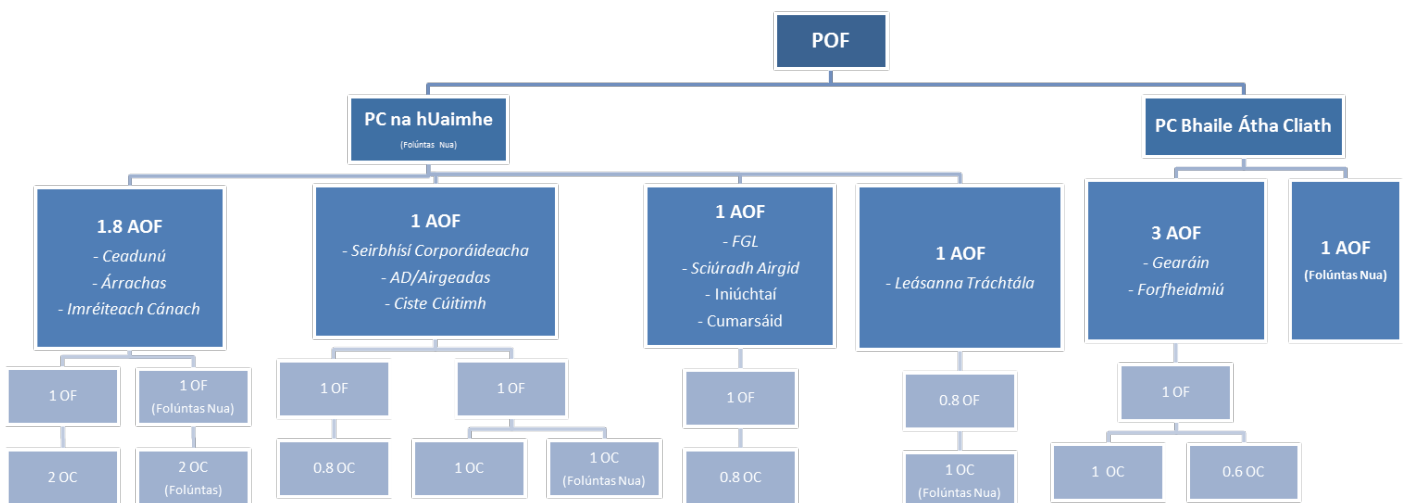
POF

PC na hUaimhe
(Folúntas Nua)

PC Bhaile Átha Cliath

1.8 AOF
- Ceadunú
- Árrachas
- Imréiteach Cánach

1 AOF
- Seirbhísí Corporáideacha
- AD/Airgeadas
- Ciste Cúitimh

1 AOF
- FGL
- Sciúradh Airgid
- Iniúchtaí
- Cumarsáid

1 AOF
- Leásanna Tráchtála

3 AOF
- Gearáin
- Forfheidmiú

1 AOF
(Folúntas Nua)

1 OF

1 OF
(Folúntas Nua)

1 OF

1 OF

1 OF

0.8 OF

1 OF

2 OC

2 OC
(Folúntas)

0.8 OC

1 OC

1 OC
(Folúntas Nua)

0.8 OC

1 OC
(Folúntas Nua)

1 OC

0.6 OC